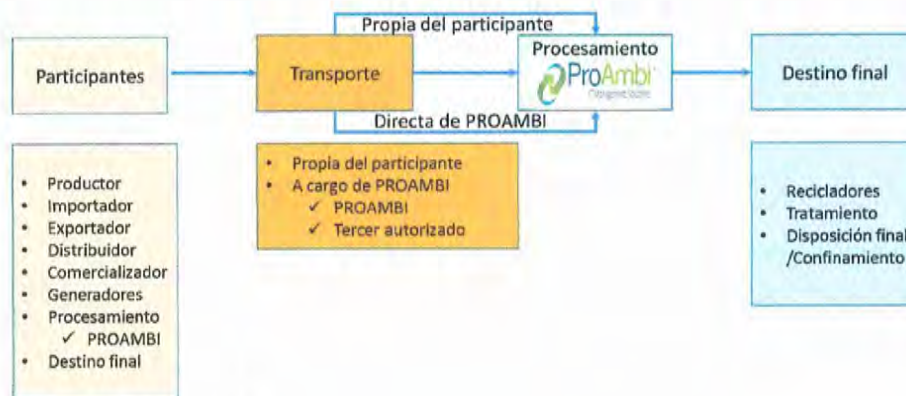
Propia del participante

Participantes

Transporte

Procesamiento
ProAmbi
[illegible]

Destino final

Directa de PROAMBI

• Productor
• Importador
• Exportador
• Distribuidor
• Comercializador
• Generadores
• Procesamiento
✓ PROAMBI
• Destino final

• Propia del participante
• A cargo de PROAMBI
✓ PROAMBI
✓ Tercer autorizado

• Recicladores
• Tratamiento
• Disposición final /Confinamiento